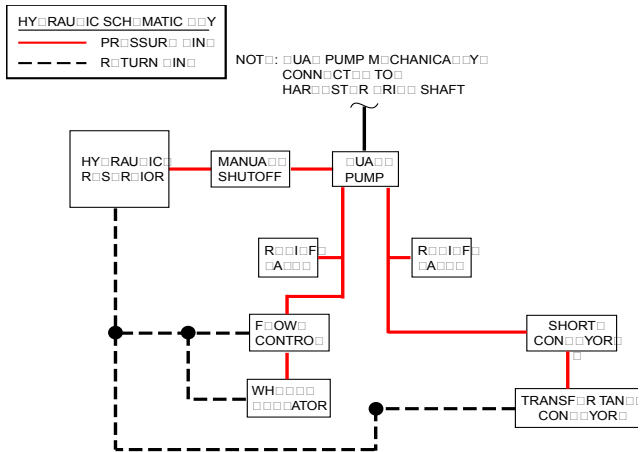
HY□RAU□IC SCH□MATIC □□Y
PR□SSUR□ □IN□
R□TURN □IN□

NOT□: □UA□ PUMP M□CHANICA□□Y□ CONN□CT□□ TO□ HAR□□ST□R □RI□□ SHAFT

HY□RAU□IC□ R□S□R□IOR

MANUA□□ SHUTOFF

□UA□□ PUMP

R□□I□F□ □A□□□

R□□I□F□ □A□□□

F□OW□ CONTRO□

SHORT□ CON□□YOR□ □

WH□□□□ □□□□ATOR

TRANSF□R TAN□□ CON□□YOR□